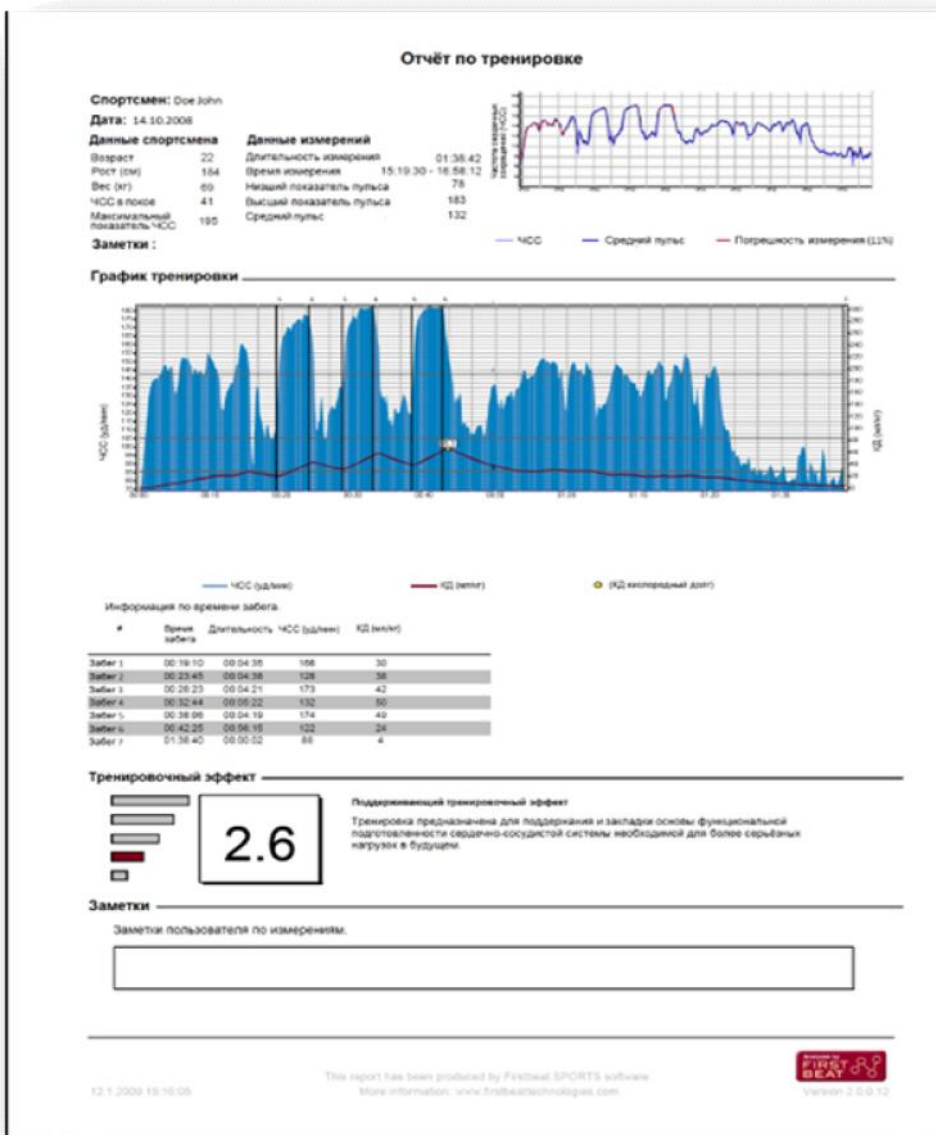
Отчёт по тренировке

Спортсмен: Doe John

Дата: 14.10.2008

Данные спортсмена

| | |
|---|---|
| Возраст | 22 |
| Рост (см) | 184 |
| Вес (кг) | 69 |
| ЧСС в покое | 41 |
| Максимальный показатель ЧСС | 195 |

Данные измерений

| | |
|---|---|
| Длительность измерения | 01:38:42 |
| Время измерения | 15:19:30 - 16:58:12 |
| Низший показатель пульса | 78 |
| Высший показатель пульса | 183 |
| Средний пульс | 132 |

Заметки :

Частота сердечных сокращений ЧСС

ЧСС Средний пульс Погрешность измерения (11%)

График тренировки

ЧСС (уд/мин)

КД (мл/кг)

ЧСС (уд/мин) КД (мл/кг) (КД кислородный долг)

Информация по времени забега.

| # | Время забега | Длительность | ЧСС (уд/мин) | КД (мл/кг) |
|---|---|---|---|---|
| Забег 1 | 00:19:10 | 00:04:35 | 166 | 30 |
| Забег 2 | 00:23:45 | 00:04:38 | 128 | 38 |
| Забег 3 | 00:28:23 | 00:04:21 | 173 | 42 |
| Забег 4 | 00:32:44 | 00:05:22 | 132 | 50 |
| Забег 5 | 00:38:06 | 00:04:19 | 174 | 49 |
| Забег 6 | 00:42:25 | 00:56:15 | 122 | 24 |
| Забег 7 | 01:38:40 | 00:00:02 | 88 | 4 |

Тренировочный эффект

2.6

Поддерживающий тренировочный эффект

Тренировка предназначена для поддержания и закладки основы функциональной подготовленности сердечно-сосудистой системы необходимой для более серьёзных нагрузок в будущем.

Заметки

Заметки пользователя по измерениям.

12.1.2009 15:16:05

This report has been produced by Firstbeat SPORTS software.
More information: www.firstbeattechnologies.com

FIRST BEAT

Version 2.0.0.12